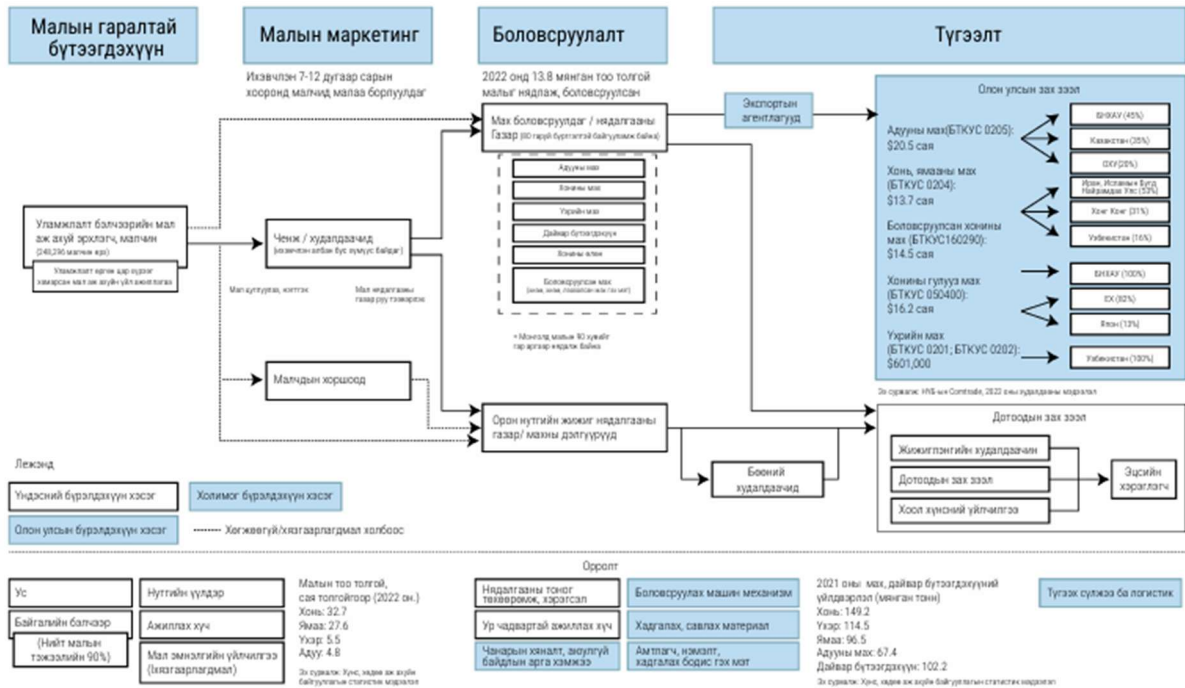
Малын гаралтай бүтээгдэхүүн

Малын маркетинг

Боловсруулалт

Түгээлт

Ихэвчлэн 7-12 дугаар сарын хооронд малчид малаа борлуулдаг

2022 онд 13.8 мянган тоо толгой малыг нядлаж, боловсруулсан

Мах боловсруулдаг / нядалгааны газар (80 гаруй бүртгэлтэй байгууллага байна)

Адууны мах

Хонины мах

Үхрийн мах

Дайвар бүтээгдэхүүн

Хонины элэг

Боловсруулсан мах (хиам, зуурмаг, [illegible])

* Монгол малын 80 хувийг гар аргаар нядалж байна

Экспортын агентлагууд

Олон улсын зах зээл

Адууны мах(БТКУС 0205): $20.5 сая

БНХАУ (45%)

Казахстан (35%)

ОХУ(20%)

Хонь, ямааны мах (БТКУС 0204): $13.7 сая

Иран, Исламын Бүгд Найрамдах Улс (53%)

Хонг Конг (31%)

Боловсруулсан хонины мах (БТКУС160290): $14.5 сая

Узбекистан (16%)

Хонины гэдэс мах (БТКУС 050400): $16.2 сая

БНХАУ (100%)

ЕХ (82%)

Япон (13%)

Үхрийн мах (БТКУС 0201; БТКУС 0202): $601,000

Узбекистан (100%)

Эх сурвалж: HNS-ын Comtrade, 2022 оны худалдааны мэдээлэл

Уламжлалт бэлчээрийн мал аж ахуй эрхлэгч, малчин (249,296 малчин өрх)

Уламжлалт аргаар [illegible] хамаарсан мал аж ахуйн үйл ажиллагаа

Ченж / худалдаачид (ихэвчлэн албан бус хүмүүс байдаг)

Мал цуглуулах, хоттох

Мал нядалгааны газар руу тээвэрлэх

Малчдын хоршоод

Орон нутгийн жижиг нядалгааны газар/ махны дэлгүүрүүд

Бөөний худалдаачид

Дотоодын зах зээл

Жижиглэнгийн худалдаачин

Дотоодын зах зээл

Хоол хүнсний үйлчилгээ

Эцсийн хэрэглэгч

Легенд

Үндсэн бүрэлдэхүүн хэсэг

Холимог бүрэлдэхүүн хэсэг

Олон улсын бүрэлдэхүүн хэсэг

Хөгжөөгүй/хязгаарлагдмал холбоос

Орролт

Ус

Байгалийн бэлчээр

(Нийт малын тэжээлийн 90%)

Нутгийн үүлдэр

Ажиллах хүч

Мал эмнэлгийн үйлчилгээ (хязгаарлагдмал)

Малын тоо толгой, сая толгойгоор (2022 он.)
Хонь: 32.7
Ямаа: 27.6
Үхэр: 5.5
Адуу: 4.8

Эх сурвалж: Хүнс, хөдөө аж ахуйн байгууллагын статистик мэдээлэл

Нядалгааны тоног төхөөрөмж, хэрэгсэл

Боловсруулах машин механизм

Ур чадвартай ажиллах хүч

Хадгалах, савлах материал

Чанарын хяналт, аюулгүй байдлын арга хэмжээ

Амтлагч, нэмэлт, хадгалах бодис гэх мэт

2021 оны мах, дайвар бүтээгдэхүүний үйлдвэрлэл (мянган тонн)
Хонь: 149.2
Үхэр: 114.5
Ямаа: 96.5
Адууны мах: 67.4
Дайвар бүтээгдэхүүн: 102.2

Эх сурвалж: Хүнс, хөдөө аж ахуйн байгууллагын статистик мэдээлэл

Түгээх сүлжээ ба логистик